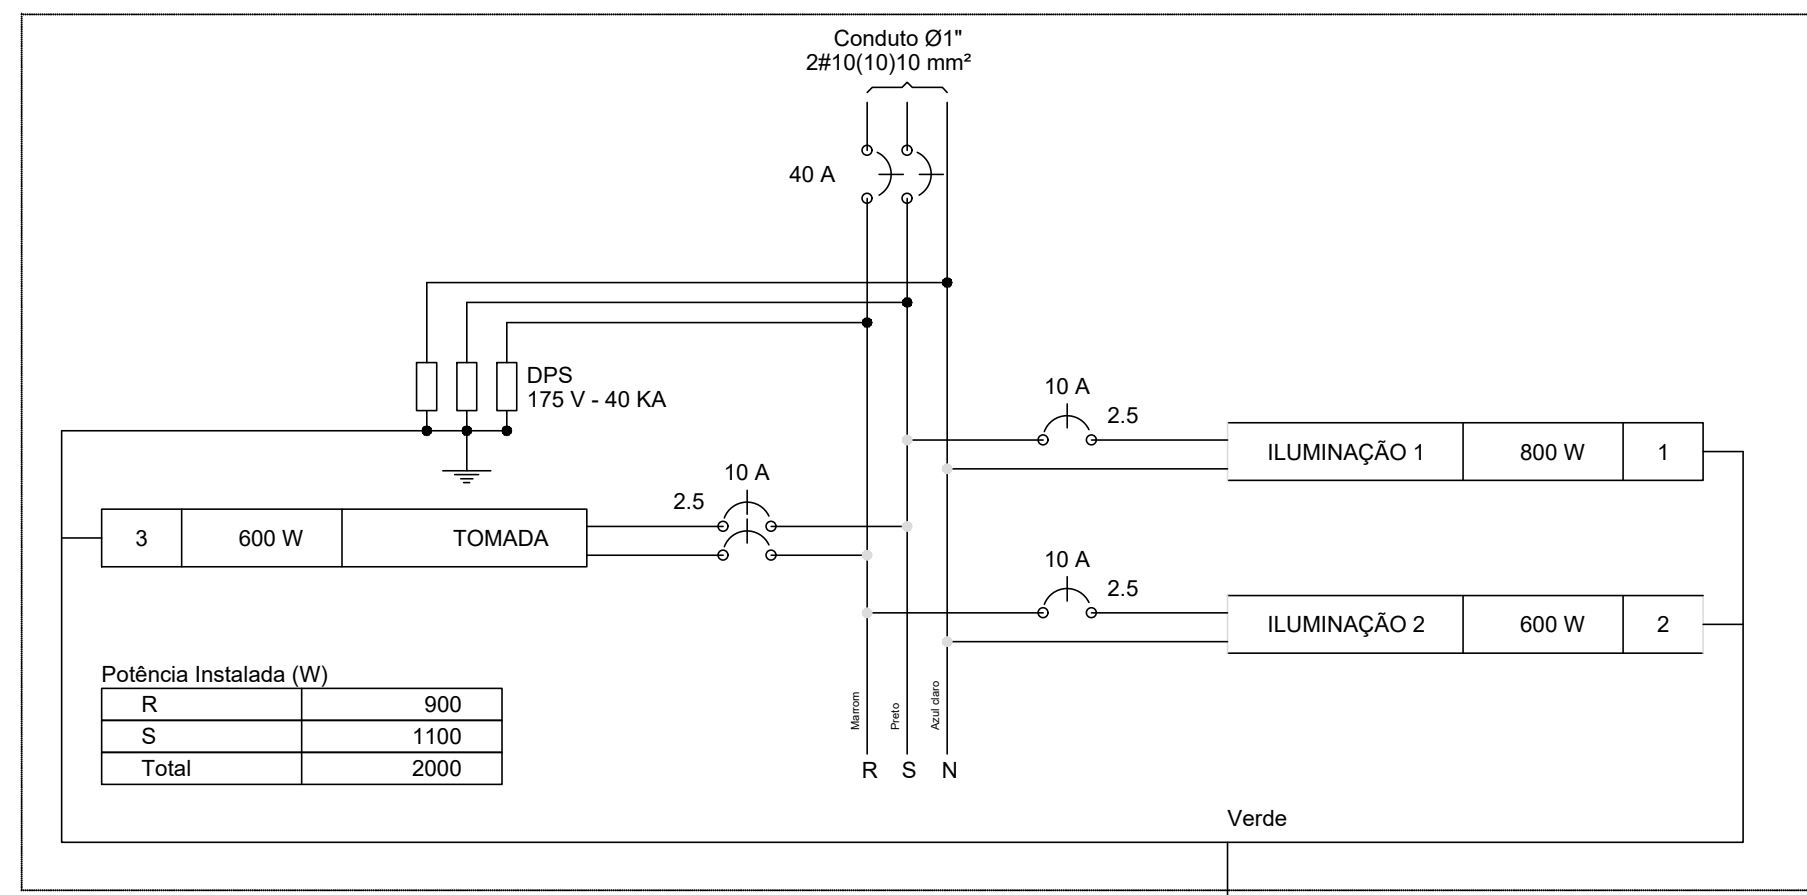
Conduto Ø1"
2#10(10)10 mm²

40 A

DPS
175 V - 40 KA

10 A
2.5

| ILUMINAÇÃO 1 | 800 W | 1 |
|---|---|---|

10 A
2.5

| 3 | 600 W | TOMADA |
|---|---|---|

10 A
2.5

| ILUMINAÇÃO 2 | 600 W | 2 |
|---|---|---|

Potência Instalada (W)

| R | 900 |
|---|---|
| S | 1100 |
| Total | 2000 |

Marrom
Preto
Azul claro

R S N

Verde